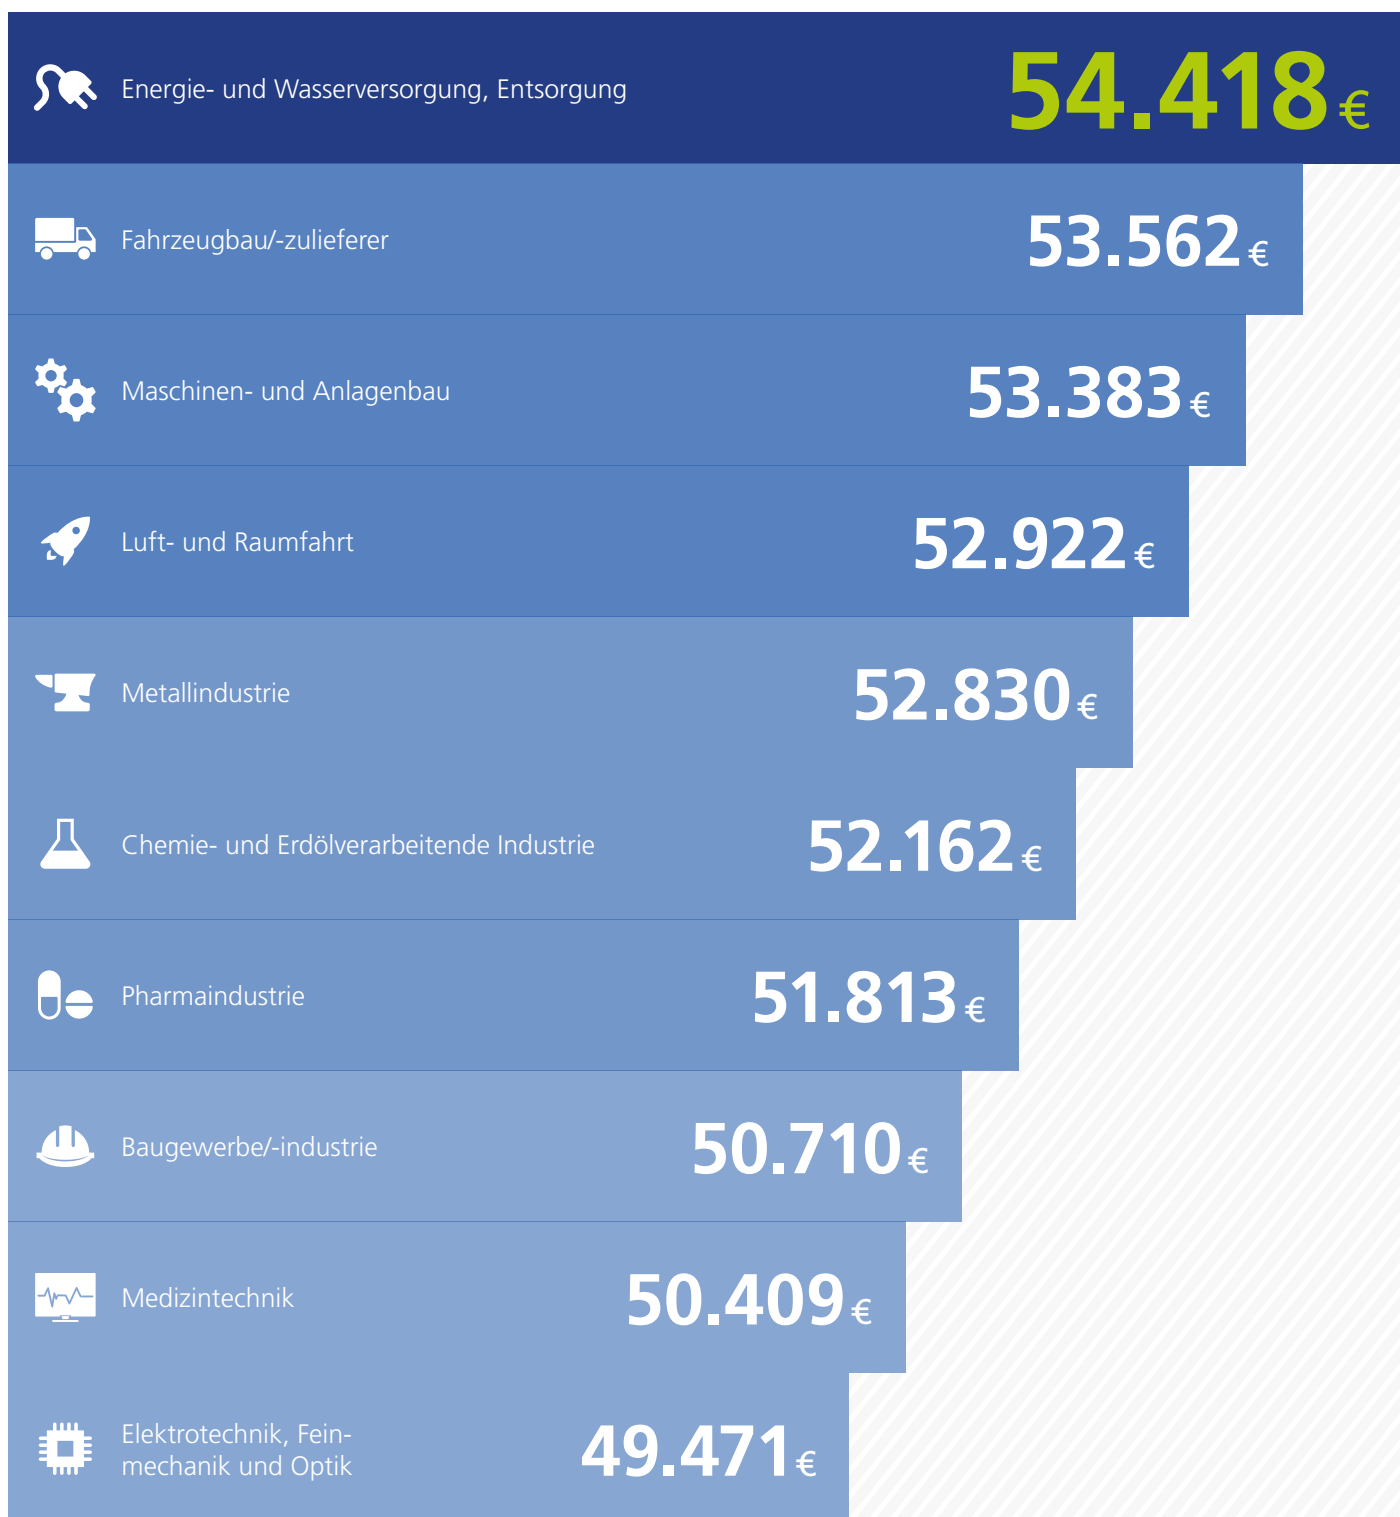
Energie- und Wasserversorgung, Entsorgung 54.418 €

Fahrzeugbau/-zulieferer 53.562 €

Maschinen- und Anlagenbau 53.383 €

Luft- und Raumfahrt 52.922 €

Metallindustrie 52.830 €

Chemie- und Erdölverarbeitende Industrie 52.162 €

Pharmaindustrie 51.813 €

Baugewerbe/-industrie 50.710 €

Medizintechnik 50.409 €

Elektrotechnik, Feinmechanik und Optik 49.471 €